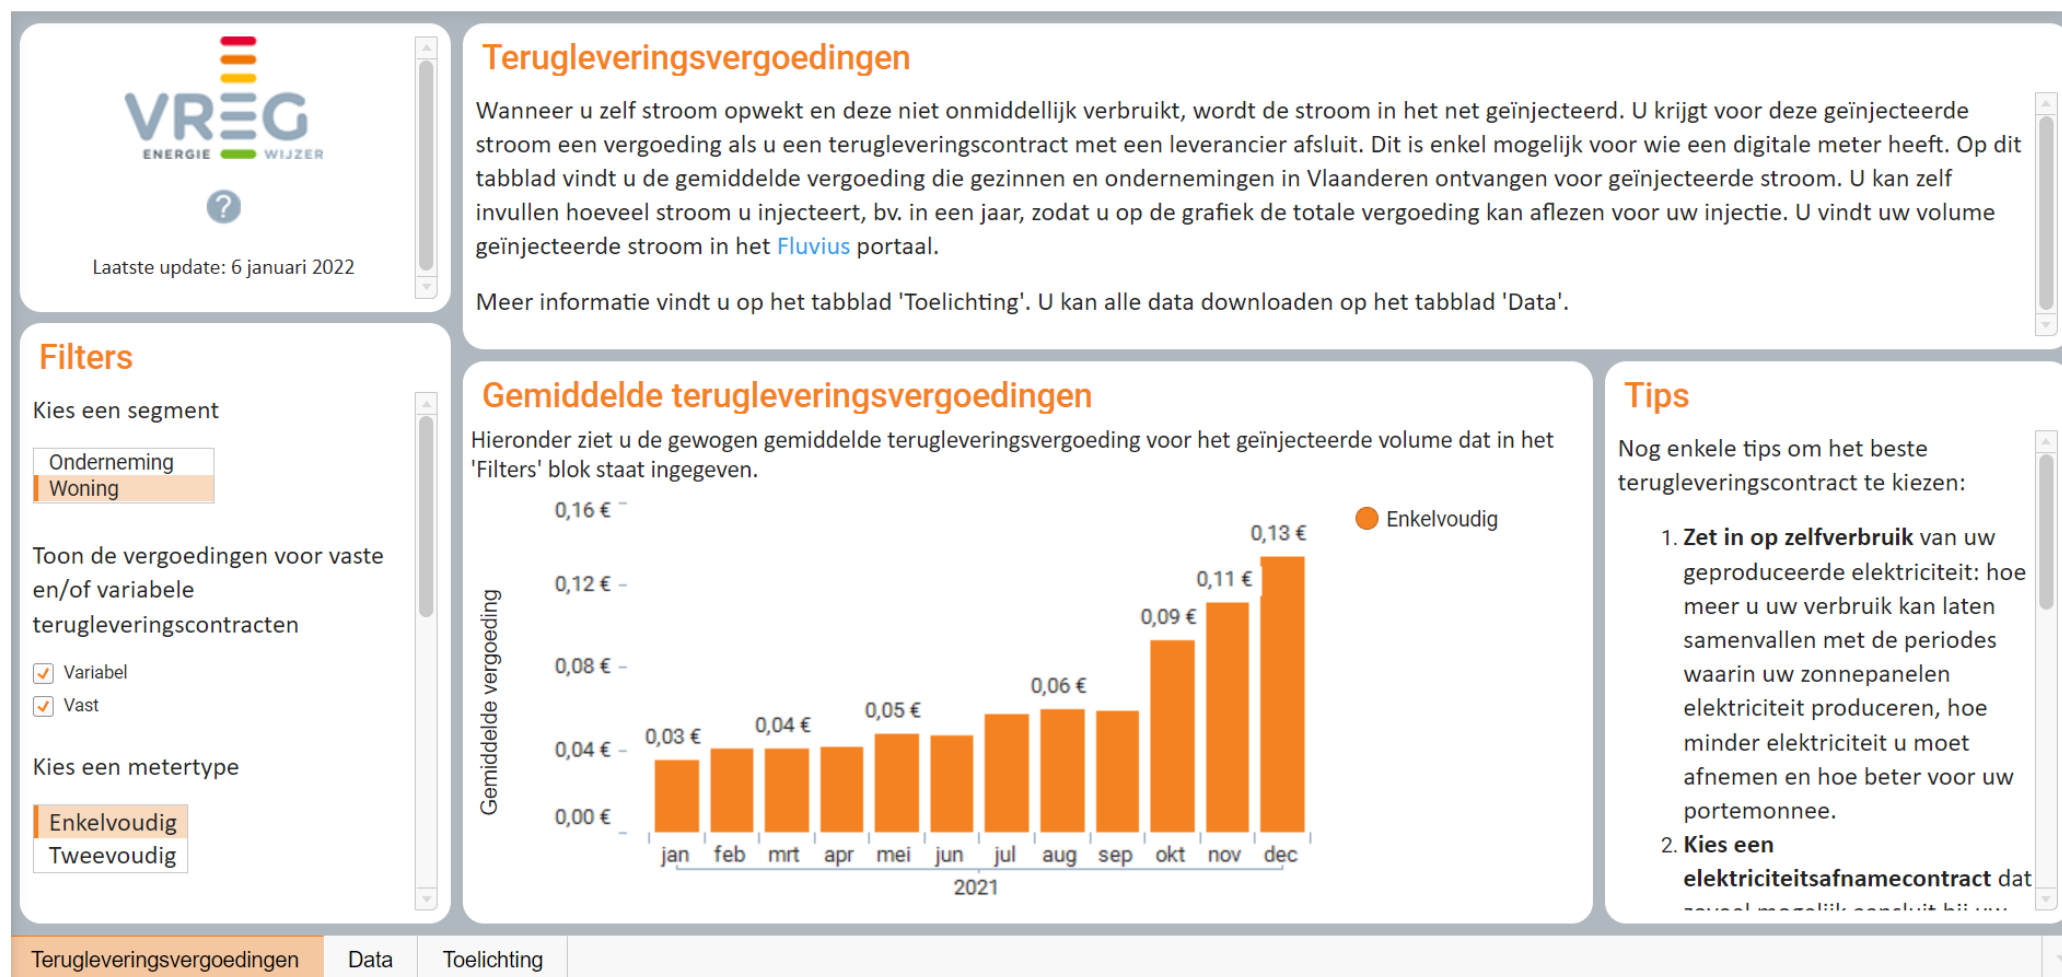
VREG
ENERGIE WIJZER

?

Laatste update: 6 januari 2022

Filters

Kies een segment

Onderneming
Woning

Toon de vergoedingen voor vaste en/of variabele terugleveringscontracten

Variabel
Vast

Kies een metertype

Enkelvoudig
Tweevoudig

Terugleveringsvergoedingen

Wanneer u zelf stroom opwekt en deze niet onmiddellijk verbruikt, wordt de stroom in het net geïnjecteerd. U krijgt voor deze geïnjecteerde stroom een vergoeding als u een terugleveringscontract met een leverancier afsluit. Dit is enkel mogelijk voor wie een digitale meter heeft. Op dit tabblad vindt u de gemiddelde vergoeding die gezinnen en ondernemingen in Vlaanderen ontvangen voor geïnjecteerde stroom. U kan zelf invullen hoeveel stroom u injecteert, bv. in een jaar, zodat u op de grafiek de totale vergoeding kan aflezen voor uw injectie. U vindt uw volume geïnjecteerde stroom in het Fluvius portaal.

Meer informatie vindt u op het tabblad 'Toelichting'. U kan alle data downloaden op het tabblad 'Data'.

Gemiddelde terugleveringsvergoedingen

Hieronder ziet u de gewogen gemiddelde terugleveringsvergoeding voor het geïnjecteerde volume dat in het 'Filters' blok staat ingegeven.

Enkelvoudig

Gemiddelde vergoeding

0,16 €
0,12 €
0,08 €
0,04 €
0,00 €

0,03 €
0,04 €
0,05 €
0,06 €
0,09 €
0,11 €
0,13 €

jan feb mrt apr mei jun jul aug sep okt nov dec
2021

Tips

Nog enkele tips om het beste terugleveringscontract te kiezen:

1. **Zet in op zelfverbruik** van uw geproduceerde elektriciteit: hoe meer u uw verbruik kan laten samenvallen met de periodes waarin uw zonnepanelen elektriciteit produceren, hoe minder elektriciteit u moet afnemen en hoe beter voor uw portemonnee.
2. **Kies een elektriciteitsafnamecontract** dat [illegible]

Terugleveringsvergoedingen | Data | Toelichting